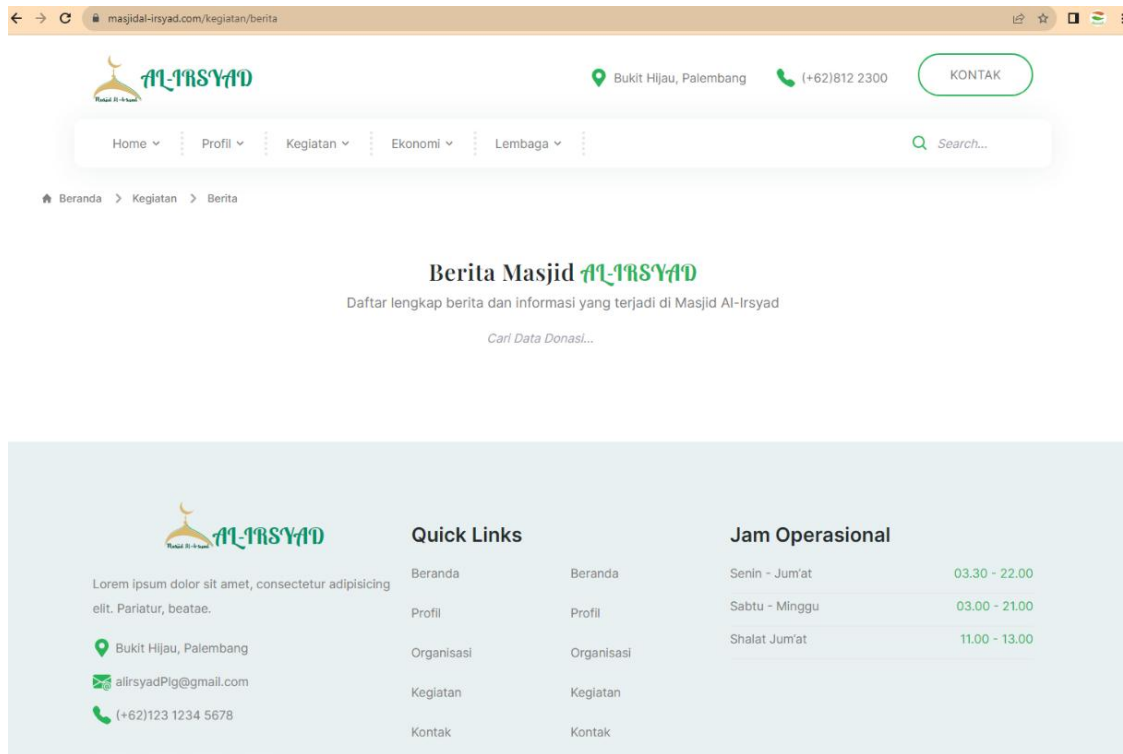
masjidal-irsyad.com/kegiatan/berita

AL-IRSYAD
Masjid Al-Irsyad

Bukit Hijau, Palembang (+62)812 2300 KONTAK

Home Profil Kegiatan Ekonomi Lembaga

Search...

Beranda > Kegiatan > Berita

Berita Masjid AL-IRSYAD

Daftar lengkap berita dan informasi yang terjadi di Masjid Al-Irsyad

Cari Data Donasi...

AL-IRSYAD
Masjid Al-Irsyad

Lorem ipsum dolor sit amet, consectetur adipisicing elit. Pariatur, beatae.

Bukit Hijau, Palembang

alirsyadPlg@gmail.com

(+62)123 1234 5678

Quick Links

| Beranda | Beranda |
|---|---|
| Profil | Profil |
| Organisasi | Organisasi |
| Kegiatan | Kegiatan |
| Kontak | Kontak |

Jam Operasional

| Senin - Jum'at | 03.30 - 22.00 |
|---|---|
| Sabtu - Minggu | 03.00 - 21.00 |
| Shalat Jum'at | 11.00 - 13.00 |